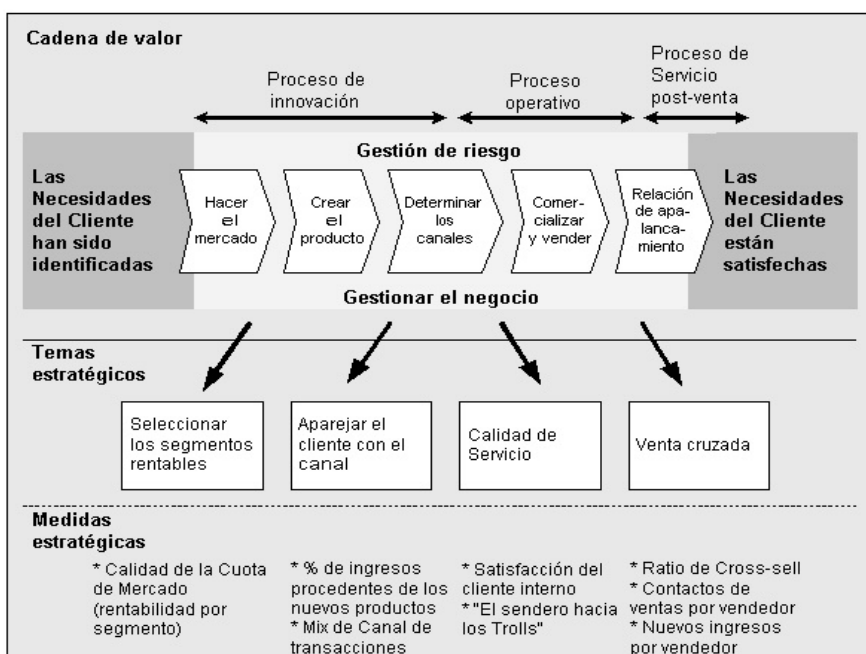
Cadena de valor

Proceso de innovación

Proceso operativo

Proceso de Servicio post-venta

Gestión de riesgo

Las Necesidades del Cliente han sido identificadas

Hacer el mercado

Crear el producto

Determinar los canales

Comercializar y vender

Relación de apalancamiento

Las Necesidades del Cliente están satisfechas

Gestionar el negocio

Temas estratégicos

Seleccionar los segmentos rentables

Aparejar el cliente con el canal

Calidad de Servicio

Venta cruzada

Medidas estratégicas

* Calidad de la Cuota de Mercado (rentabilidad por segmento)

* % de ingresos procedentes de los nuevos productos
* Mix de Canal de transacciones

* Satisfacción del cliente interno
* "El sendero hacia los Trolls"

* Ratio de Cross-sell
* Contactos de ventas por vendedor
* Nuevos ingresos por vendedor